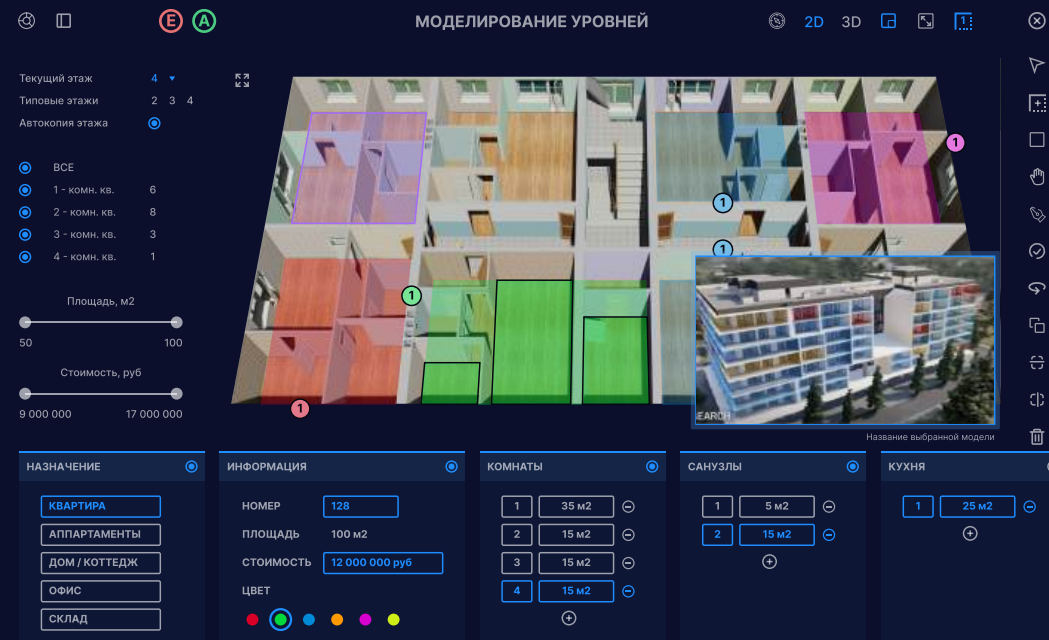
E A

МОДЕЛИРОВАНИЕ УРОВНЕЙ

2D 3D

Текущий этаж 4

Типовые этажи 2 3 4

Автокопия этажа

ВСЕ

1 - комн. кв. 6

2 - комн. кв. 8

3 - комн. кв. 3

4 - комн. кв. 1

Площадь, м2

50 100

Стоимость, руб

9 000 000 17 000 000

1

1

1

1

1

EARCH

Название выбранной модели

НАЗНАЧЕНИЕ

КВАРТИРА

АППАРТАМЕНТЫ

ДОМ / КОТТЕДЖ

ОФИС

СКЛАД

ИНФОРМАЦИЯ

НОМЕР 128

ПЛОЩАДЬ 100 м2

СТОИМОСТЬ 12 000 000 руб

ЦВЕТ

КОМНАТЫ

| 1 | 35 м2 |
|---|---|
| 2 | 15 м2 |
| 3 | 15 м2 |
| 4 | 15 м2 |

САНУЗЛЫ

| 1 | 5 м2 |
|---|---|
| 2 | 15 м2 |

КУХНЯ

| 1 | 25 м2 |
|---|---|